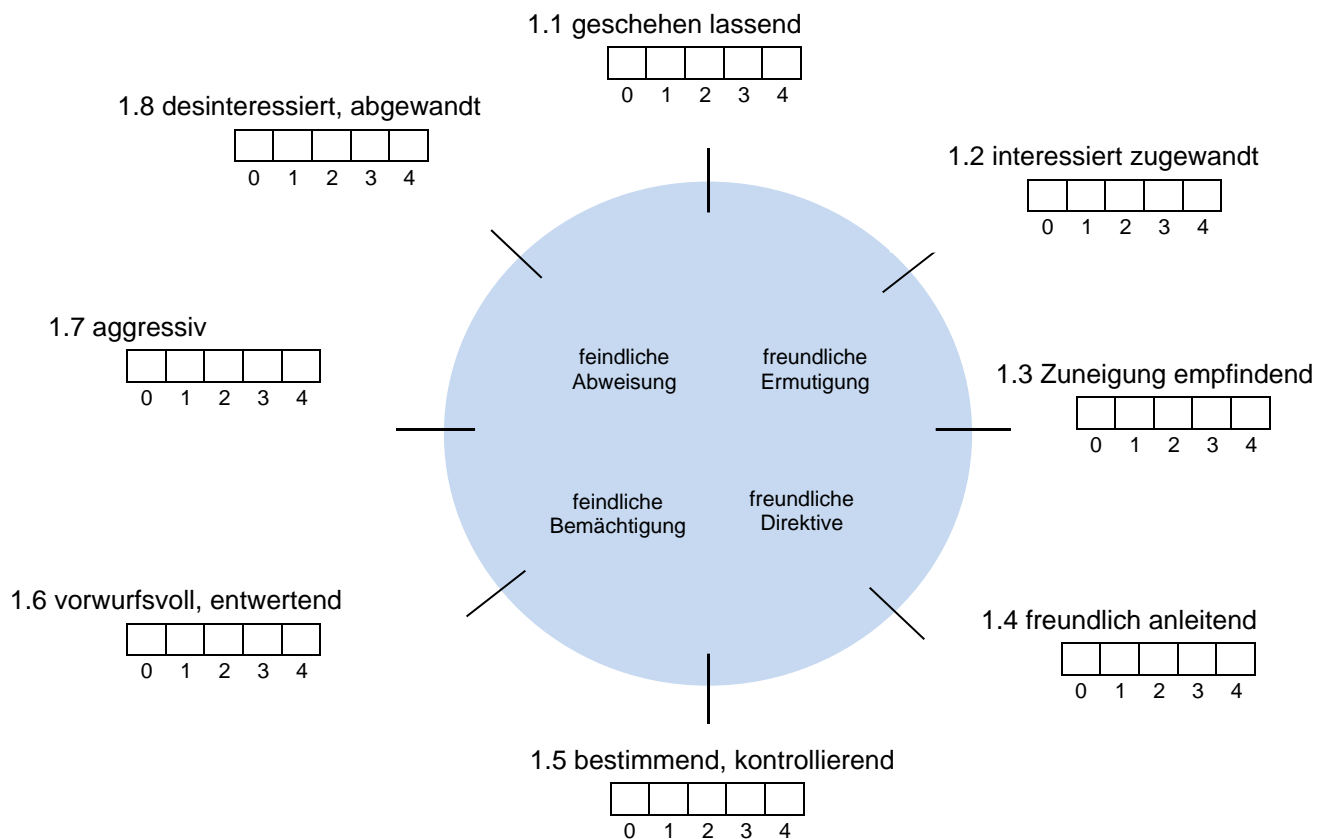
1.1 geschehen lassend

0 1 2 3 4

1.8 desinteressiert, abgewandt

0 1 2 3 4

1.2 interessiert zugewandt

0 1 2 3 4

1.7 aggressiv

0 1 2 3 4

feindliche Abweisung

freundliche Ermutigung

1.3 Zuneigung empfindend

0 1 2 3 4

feindliche Bemächtigung

freundliche Direktive

1.6 vorwurfsvoll, entwertend

0 1 2 3 4

1.4 freundlich anleitend

0 1 2 3 4

1.5 bestimmend, kontrollierend

0 1 2 3 4